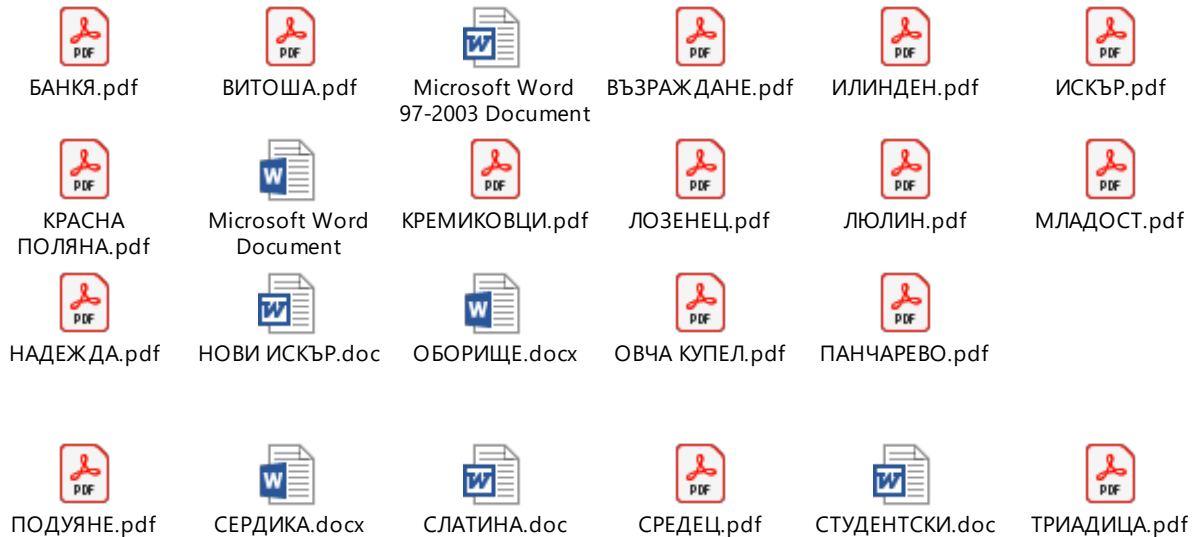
PDF
БАНКЯ.pdf

PDF
ВИТОША.pdf

W
Microsoft Word 97-2003 Document

PDF
ВЪЗРАЖДАНЕ.pdf

PDF
ИЛИНДЕН.pdf

PDF
ИСКЪР.pdf

PDF
КРАСНА ПОЛЯНА.pdf

W
Microsoft Word Document

PDF
КРЕМИКОВЦИ.pdf

PDF
ЛОЗЕНЕЦ.pdf

PDF
ЛЮЛИН.pdf

PDF
МЛАДОСТ.pdf

PDF
НАДЕЖДА.pdf

W
НОВИ ИСКЪР.doc

W
ОБОРИЩЕ.docx

PDF
ОВЧА КУПЕЛ.pdf

PDF
ПАНЧАРЕВО.pdf

PDF
ПОДУЯНЕ.pdf

W
СЕРДИКА.docx

W
СЛАТИНА.doc

PDF
СРЕДЕЦ.pdf

W
СТУДЕНТСКИ.doc

PDF
ТРИАДИЦА.pdf